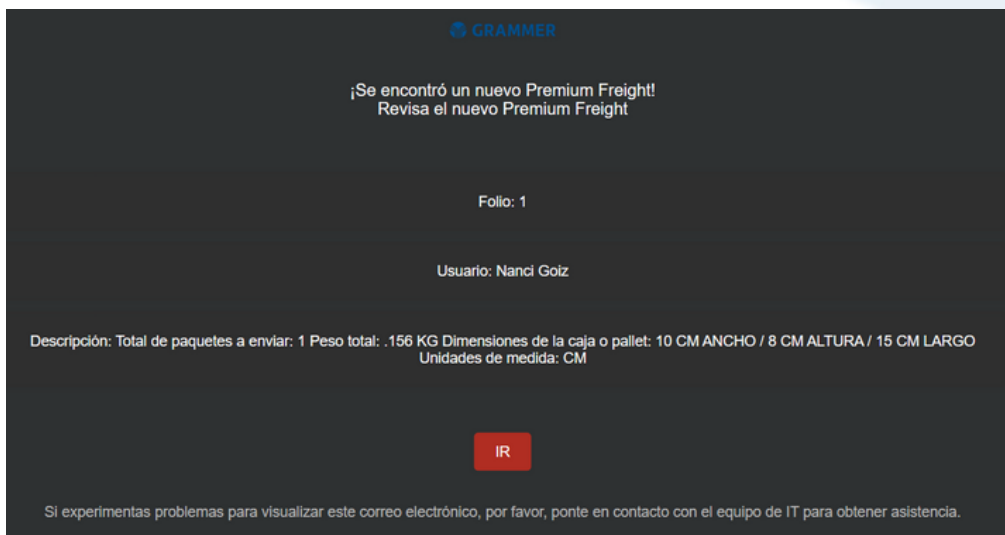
GRAMMER

¡Se encontró un nuevo Premium Freight!
Revisa el nuevo Premium Freight

Folio: 1

Usuario: Nanci Goiz

Descripción: Total de paquetes a enviar: 1 Peso total: .156 KG Dimensiones de la caja o pallet: 10 CM ANCHO / 8 CM ALTURA / 15 CM LARGO
Unidades de medida: CM

IR

Si experimentas problemas para visualizar este correo electrónico, por favor, ponte en contacto con el equipo de IT para obtener asistencia.